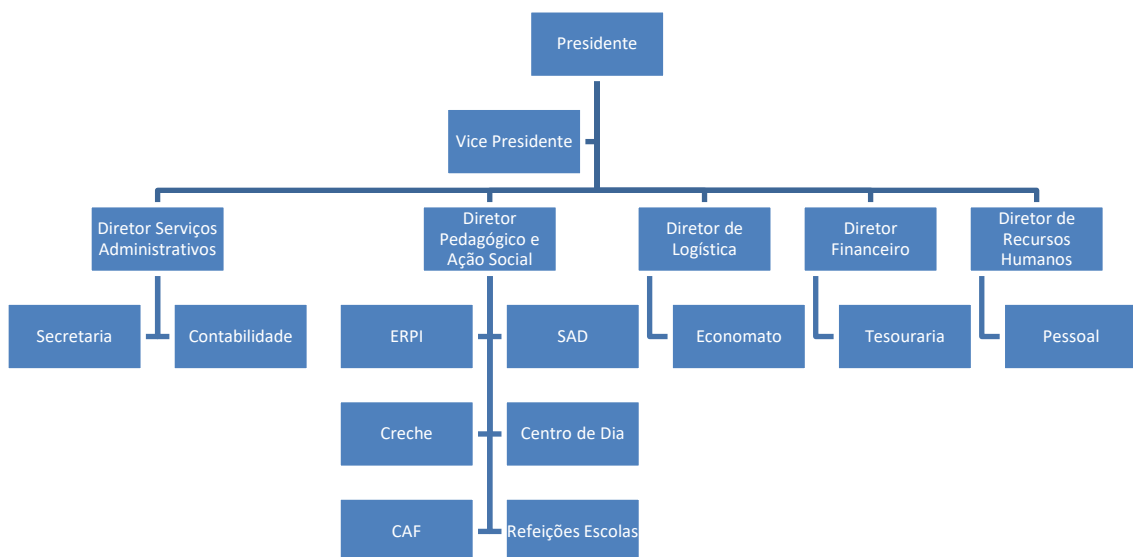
Presidente

Vice Presidente

Diretor Serviços Administrativos

Secretaria

Contabilidade

Diretor Pedagógico e Ação Social

ERPI

SAD

Creche

Centro de Dia

CAF

Refeições Escolas

Diretor de Logística

Economato

Diretor Financeiro

Tesouraria

Diretor de Recursos Humanos

Pessoal